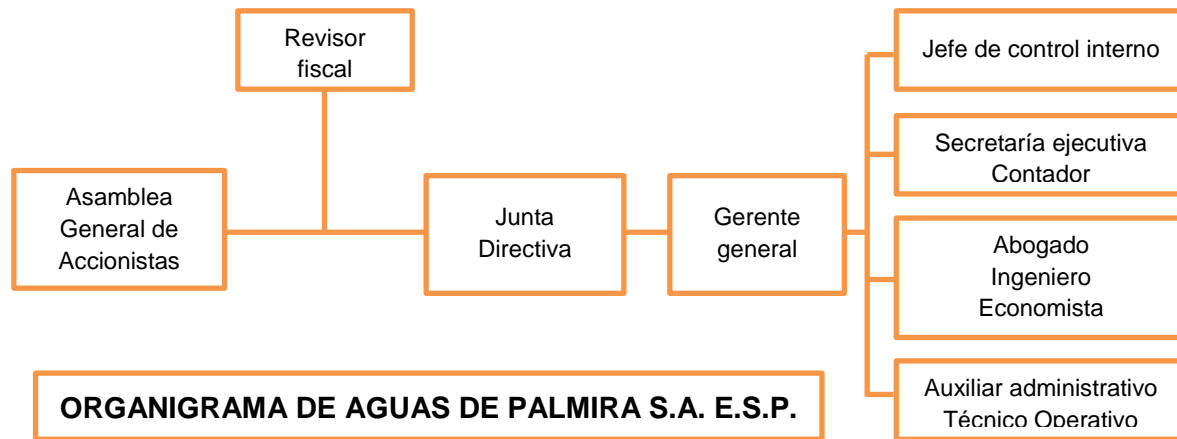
Revisor fiscal

Asamblea General de Accionistas

Junta Directiva

Gerente general

Jefe de control interno

Secretaría ejecutiva
Contador

Abogado
Ingeniero
Economista

Auxiliar administrativo
Técnico Operativo

ORGANIGRAMA DE AGUAS DE PALMIRA S.A. E.S.P.